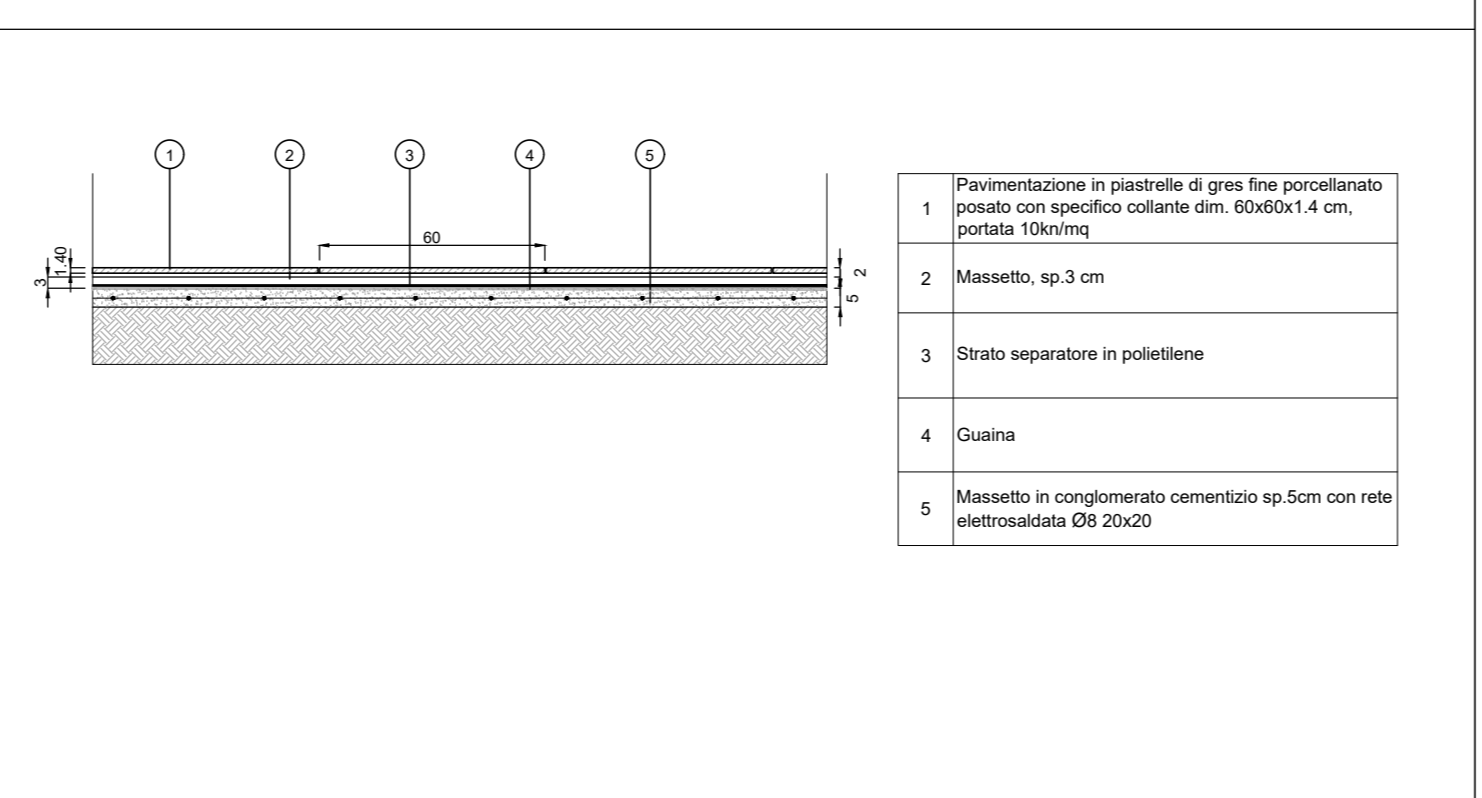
1 2 3 4 5

60

3
1.40

2
5

| | |
|---|---|
| 1 | Pavimentazione in piastrelle di gres fine porcellanato posato con specifico collante dim. 60x60x1.4 cm, portata 10kn/mq |
| 2 | Massetto, sp.3 cm |
| 3 | Strato separatore in polietilene |
| 4 | Guaina |
| 5 | Massetto in conglomerato cementizio sp.5cm con rete elettrosaldata Ø8 20x20 |